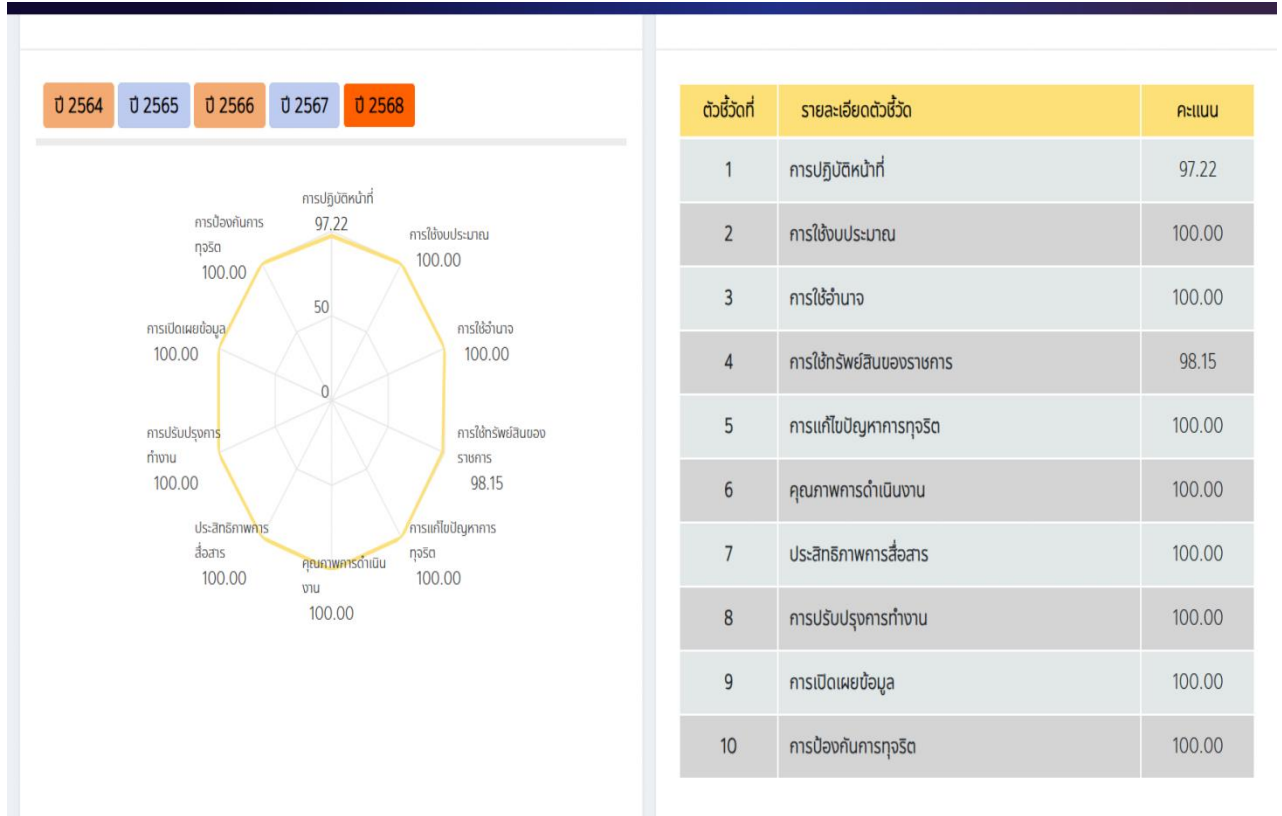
ปี 2564 ปี 2565 ปี 2566 ปี 2567 ปี 2568

การปฏิบัติหน้าที่
97.22

การใช้งบประมาณ
100.00

การใช้อำนาจ
100.00

การใช้ทรัพย์สินของราชการ
98.15

การแก้ไขปัญหาการทุจริต
100.00

คุณภาพการดำเนินงาน
100.00

ประสิทธิภาพการสื่อสาร
100.00

การปรับปรุงการทำงาน
100.00

การเปิดเผยข้อมูล
100.00

การป้องกันการทุจริต
100.00

50

0

| ตัวชี้วัดที่ | รายละเอียดตัวชี้วัด | คะแนน |
|---|---|---|
| 1 | การปฏิบัติหน้าที่ | 97.22 |
| 2 | การใช้งบประมาณ | 100.00 |
| 3 | การใช้อำนาจ | 100.00 |
| 4 | การใช้ทรัพย์สินของราชการ | 98.15 |
| 5 | การแก้ไขปัญหาการทุจริต | 100.00 |
| 6 | คุณภาพการดำเนินงาน | 100.00 |
| 7 | ประสิทธิภาพการสื่อสาร | 100.00 |
| 8 | การปรับปรุงการทำงาน | 100.00 |
| 9 | การเปิดเผยข้อมูล | 100.00 |
| 10 | การป้องกันการทุจริต | 100.00 |